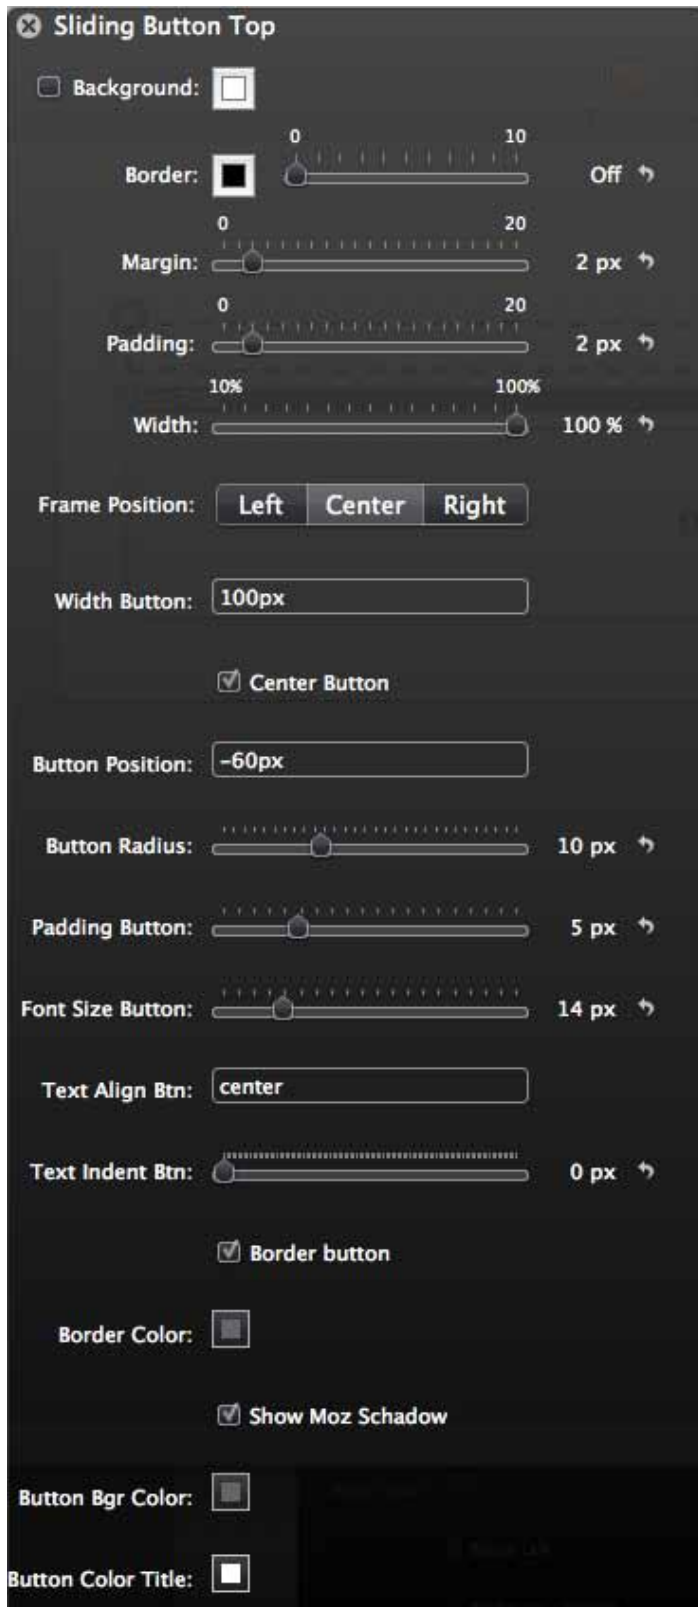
Sliding Button Top

Background:

Border: 0 10 Off

Margin: 0 20 2 px

Padding: 0 20 2 px

Width: 10% 100% 100 %

Frame Position: Left Center Right

Width Button: 100px

Center Button

Button Position: -60px

Button Radius: 10 px

Padding Button: 5 px

Font Size Button: 14 px

Text Align Btn: center

Text Indent Btn: 0 px

Border button

Border Color:

Show Moz Schadow

Button Bgr Color:

Button Color Title: